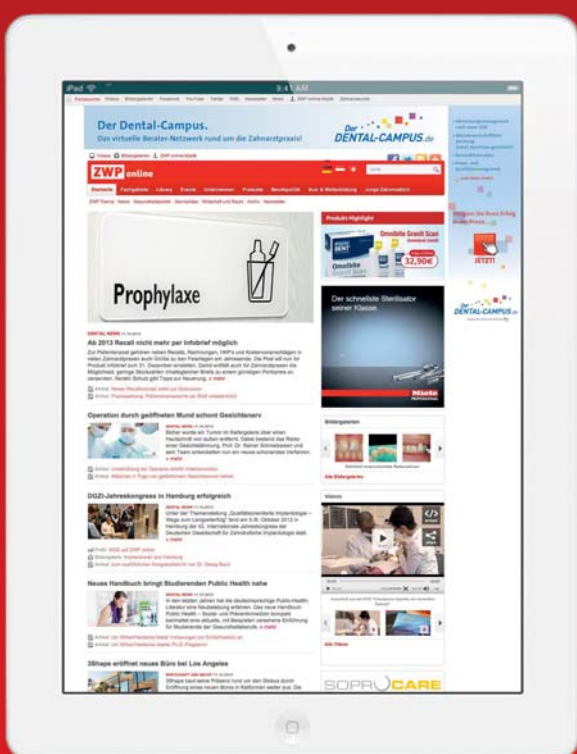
iPad 9:41 AM

Der Dental-Campus.
Das virtuelle Berater-Netzwerk rund um die Zahnarztpraxis!

Der DENTAL-CAMPUS.de

ZWP online

Startseite Fachgebiete Library Events Unternehmen Produkte Berufspolitik Aus- & Weiterbildung Junge Zahnmedizin

Prophylaxe

DENTAL NEWS
Ab 2013 Recall nicht mehr per Infobrief möglich

Operation durch geöffneten Mund schont Gesichtsnerv

DGZI-Jahreskongress in Hamburg erfolgreich

Neues Handbuch bringt Studierenden Public Health nahe

3Shape eröffnet neues Büro bei Los Angeles

Produkt-Highlight
Omnidelta Gratis Scan
32,90€

Der schnellste Sterilisator seiner Klasse.
Miele PROFESSIONAL

Bildergalerien

Videos

SOPRO CARE

Der DENTAL-CAMPUS.de
JETZT!